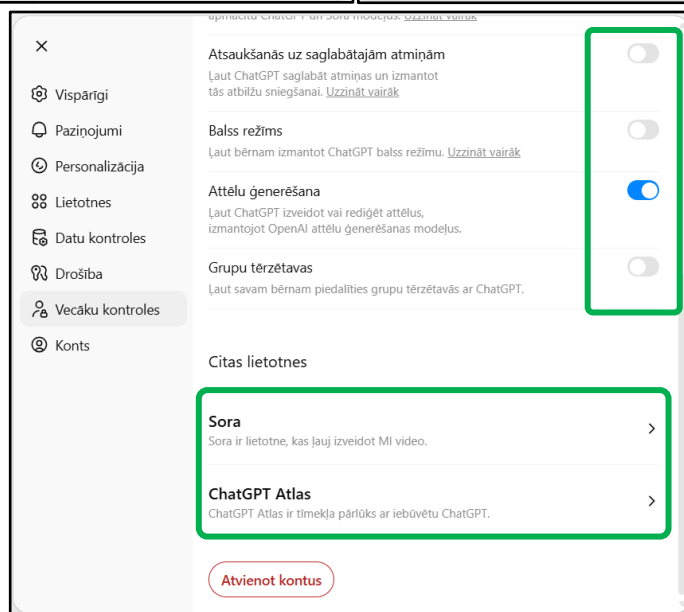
×

Vispārīgi

Paziņojumi

Personalizācija

Lietotnes

Datu kontroles

Drošība

Vecāku kontroles

Konts

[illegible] ChatGPT un Sora modeļus. Uzzināt vairāk

Atsaukšanās uz saglabātajām atmiņām
Ļaut ChatGPT saglabāt atmiņas un izmantot tās atbilžu sniegšanai. Uzzināt vairāk

Balss režīms
Ļaut bērnam izmantot ChatGPT balss režīmu. Uzzināt vairāk

Attēlu ģenerēšana
Ļaut ChatGPT izveidot vai rediģēt attēlus, izmantojot OpenAI attēlu ģenerēšanas modeļus.

Grupu tērzētavas
Ļaut savam bērnam piedalīties grupu tērzētavās ar ChatGPT.

Citas lietotnes

Sora
Sora ir lietotne, kas ļauj izveidot MI video.

ChatGPT Atlas
ChatGPT Atlas ir tīmekļa pārlūks ar iebūvētu ChatGPT.

Atvienot kontus